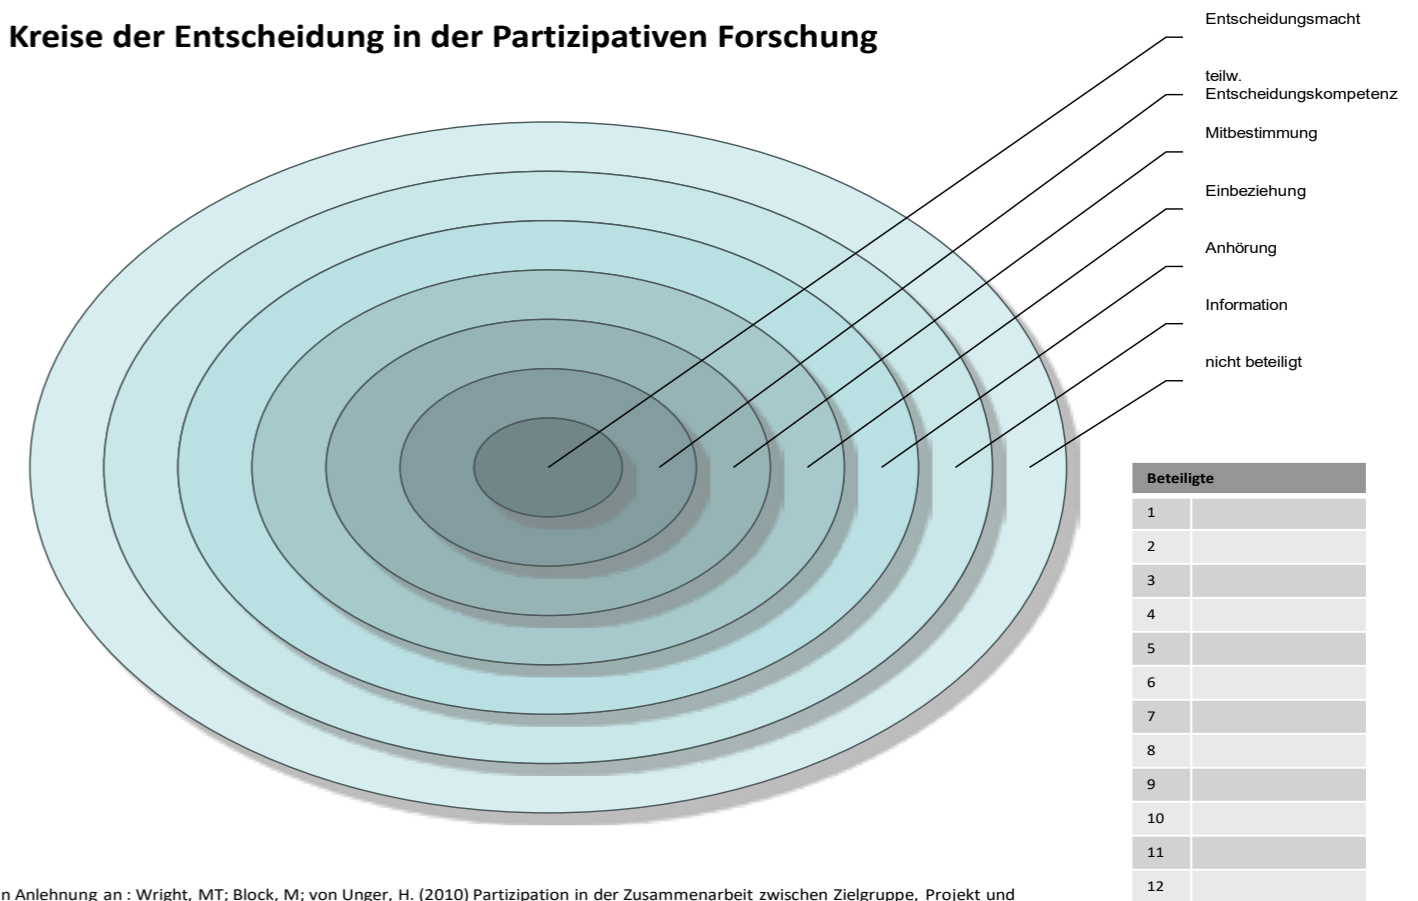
Kreise der Entscheidung in der Partizipativen Forschung

Entscheidungsmacht

teilw. Entscheidungskompetenz

Mitbestimmung

Einbeziehung

Anhörung

Information

nicht beteiligt

| Beteiligte | |
|---|---|
| 1 | |
| 2 | |
| 3 | |
| 4 | |
| 5 | |
| 6 | |
| 7 | |
| 8 | |
| 9 | |
| 10 | |
| 11 | |
| 12 | |

n Anlehnung an : Wright, MT; Block, M; von Unger, H. (2010) Partizipation in der Zusammenarbeit zwischen Zielgruppe, Projekt und